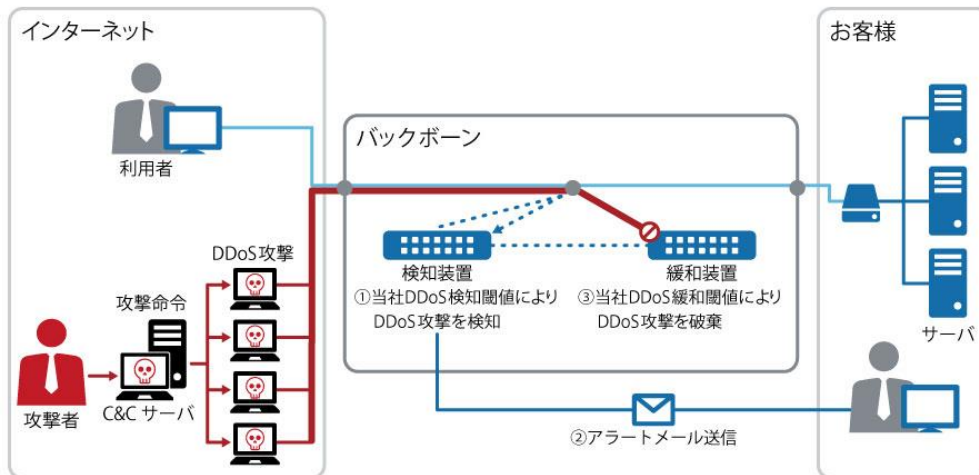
インターネット

利用者

DDoS攻撃

攻撃命令

攻撃者

C&C サーバ

バックボーン

検知装置
①当社DDoS検知閾値により
DDoS攻撃を検知

緩和装置
③当社DDoS緩和閾値により
DDoS攻撃を破棄

②アラートメール送信

お客様

サーバ